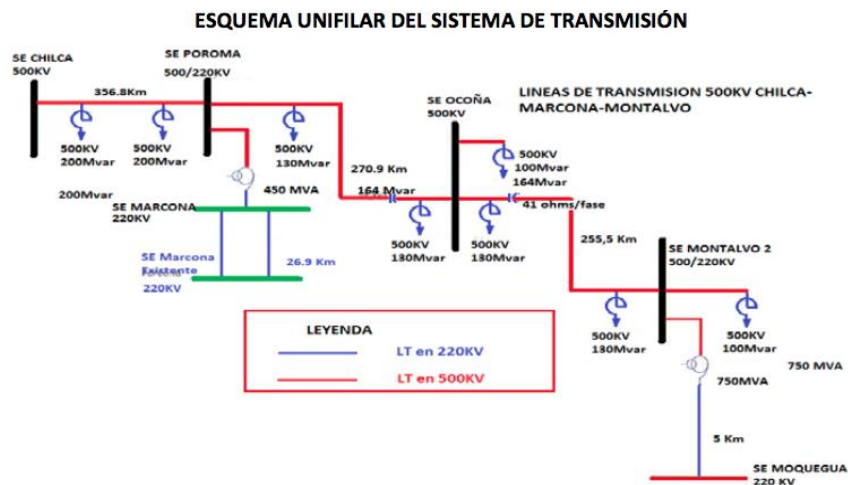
ESQUEMA UNIFILAR DEL SISTEMA DE TRANSMISIÓN

SE CHILCA
500KV

SE POROMA
500/220KV

356.8Km

500KV
200Mvar

500KV
200Mvar

500KV
130Mvar

200Mvar

450 MVA

SE MARCONA
220KV

SE Marcona
Existente
220KV

26.9 Km

270.9 Km

164 Mvar

SE OCOÑA
500KV

LINEAS DE TRANSMISION 500KV CHILCA-MARCONA-MONTALVO

500KV
100Mvar
164Mvar

41 ohms/fase

500KV
130Mvar

500KV
130Mvar

255,5 Km

SE MONTALVO 2
500/220KV

500KV
130Mvar

500KV
100Mvar

750 MVA

750MVA

5 Km

SE MOQUEGUA
220 KV

LEYENDA
LT en 220KV
LT en 500KV